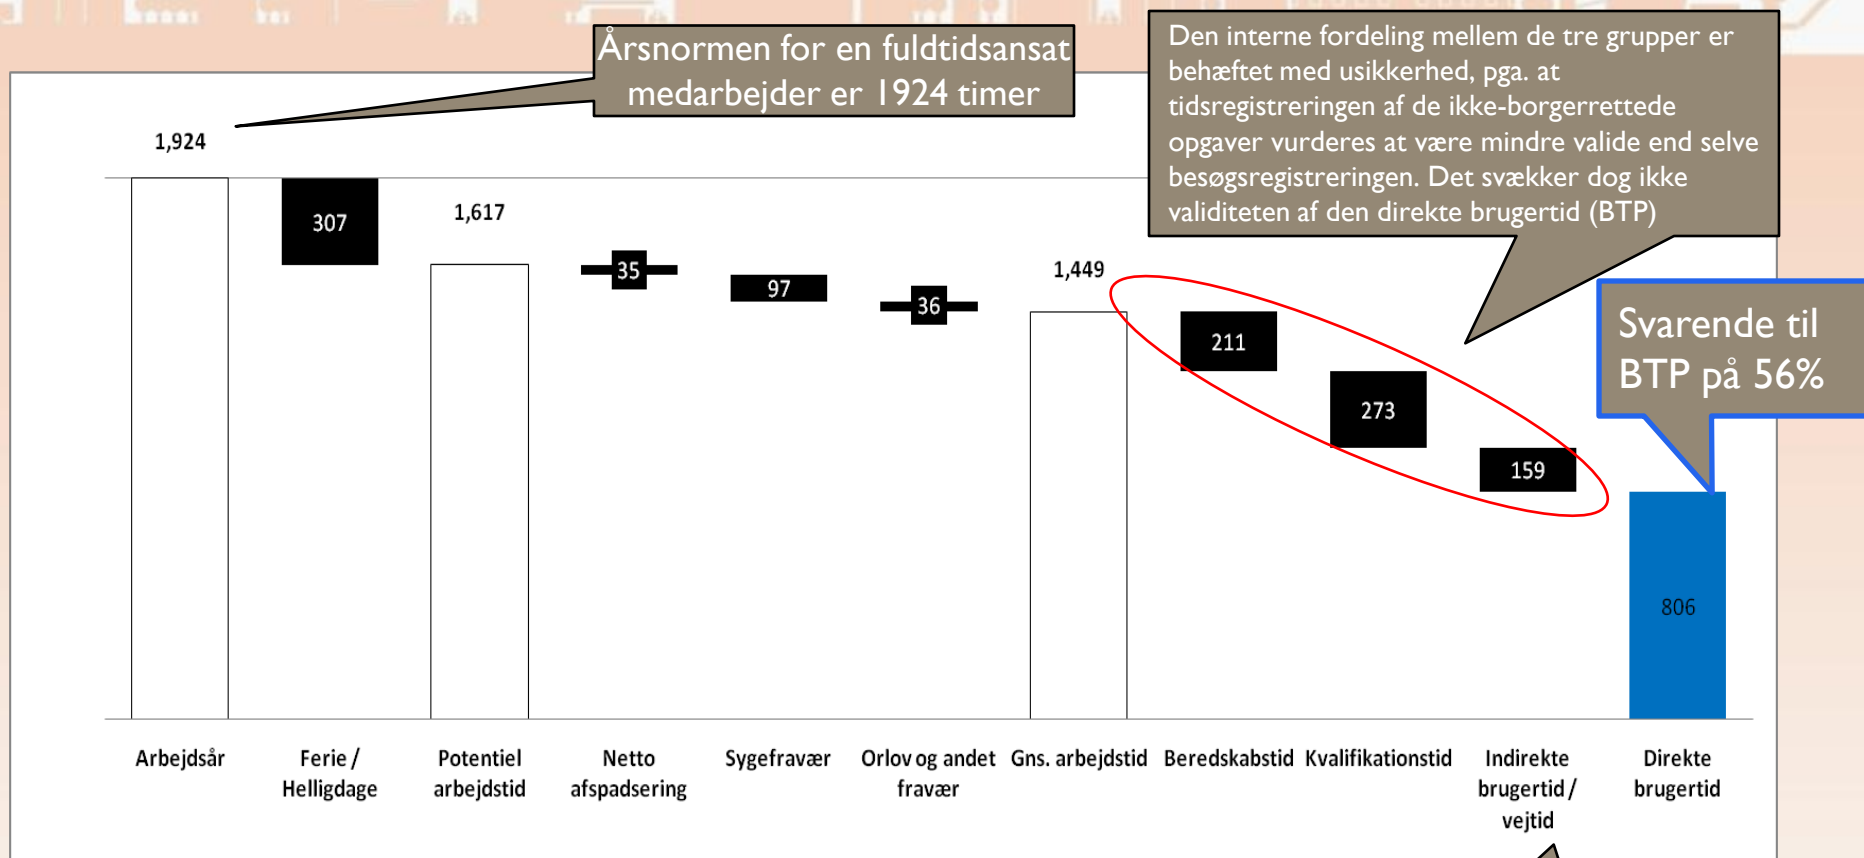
Årsnormen for en fuldtidsansat medarbejder er 1924 timer

Den interne fordeling mellem de tre grupper er behæftet med usikkerhed, pga. at tidsregistreringen af de ikke-borgerrettede opgaver vurderes at være mindre valide end selve besøgsregistreringen. Det svækker dog ikke validiteten af den direkte brugertid (BTP)

Svarende til BTP på 56%

1,924

307

1,617

35

97

36

1,449

211

273

159

806

Arbejdsår

Ferie / Helligdage

Potentiel arbejdstid

Netto afspadsering

Sygefravær

Orlov og andet fravær

Gns. arbejdstid

Beredskabstid

Kvalifikationstid

Indirekte brugertid / vejtid

Direkte brugertid